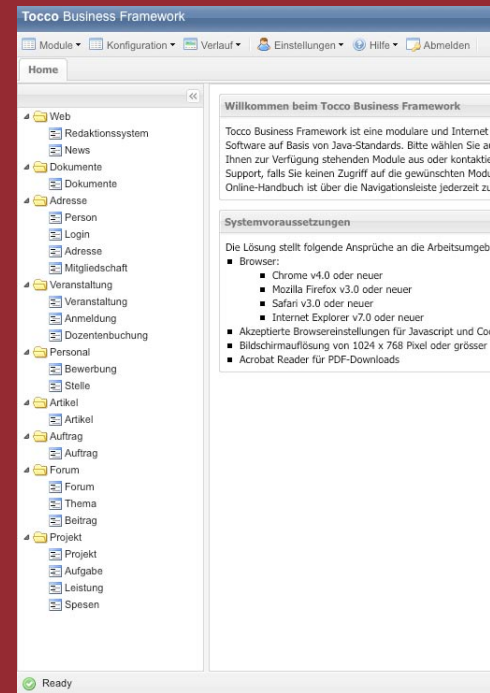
Tocco Business Framework

Module ▾ Konfiguration ▾ Verlauf ▾ Einstellungen ▾ Hilfe ▾ Abmelden

Home

«

Web
Redaktionssystem
News
Dokumente
Dokumente
Adresse
Person
Login
Adresse
Mitgliedschaft
Veranstaltung
Veranstaltung
Anmeldung
Dozentenbuchung
Personal
Bewerbung
Stelle
Artikel
Artikel
Auftrag
Auftrag
Forum
Forum
Thema
Beitrag
Projekt
Projekt
Aufgabe
Leistung
Spesen

Willkommen beim Tocco Business Framework

Tocco Business Framework ist eine modulare und Internet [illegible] Software auf Basis von Java-Standards. Bitte wählen Sie a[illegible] Ihnen zur Verfügung stehenden Module aus oder kontakti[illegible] Support, falls Sie keinen Zugriff auf die gewünschten Modu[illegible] Online-Handbuch ist über die Navigationsleiste jederzeit zu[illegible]

Systemvoraussetzungen

Die Lösung stellt folgende Ansprüche an die Arbeitsumgeb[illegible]
■ Browser:
■ Chrome v4.0 oder neuer
■ Mozilla Firefox v3.0 oder neuer
■ Safari v3.0 oder neuer
■ Internet Explorer v7.0 oder neuer
■ Akzeptierte Browsereinstellungen für Javascript und Co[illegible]
■ Bildschirmauflösung von 1024 x 768 Pixel oder grösser
■ Acrobat Reader für PDF-Downloads

Ready